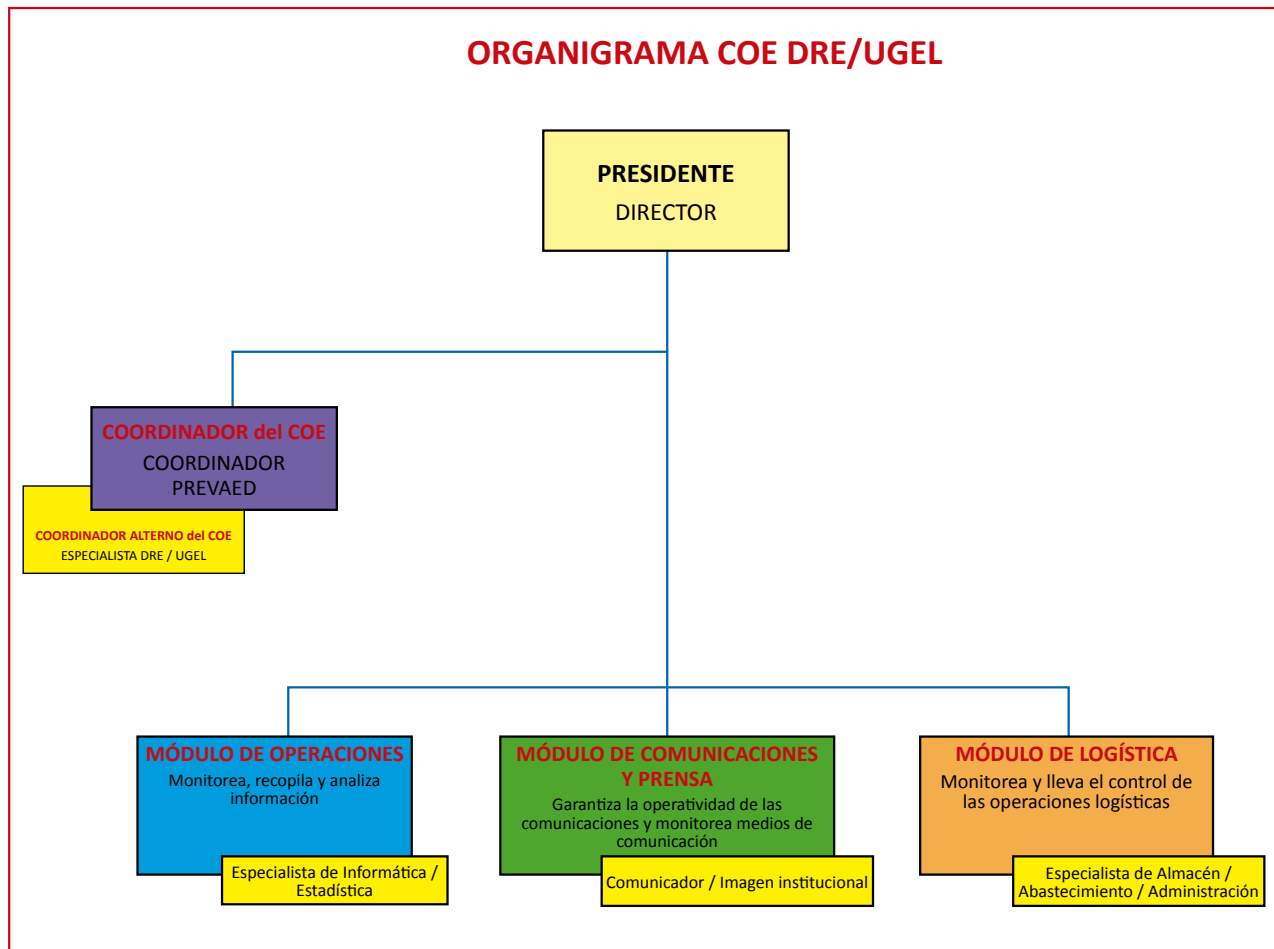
ORGANIGRAMA COE DRE/UGEL

PRESIDENTE
DIRECTOR

COORDINADOR del COE
COORDINADOR PREVAED

COORDINADOR ALTERNO del COE
ESPECIALISTA DRE / UGEL

MÓDULO DE OPERACIONES
Monitorea, recopila y analiza información

Especialista de Informática / Estadística

MÓDULO DE COMUNICACIONES Y PRENSA
Garantiza la operatividad de las comunicaciones y monitorea medios de comunicación

Comunicador / Imagen institucional

MÓDULO DE LOGÍSTICA
Monitorea y lleva el control de las operaciones logísticas

Especialista de Almacén / Abastecimiento / Administración